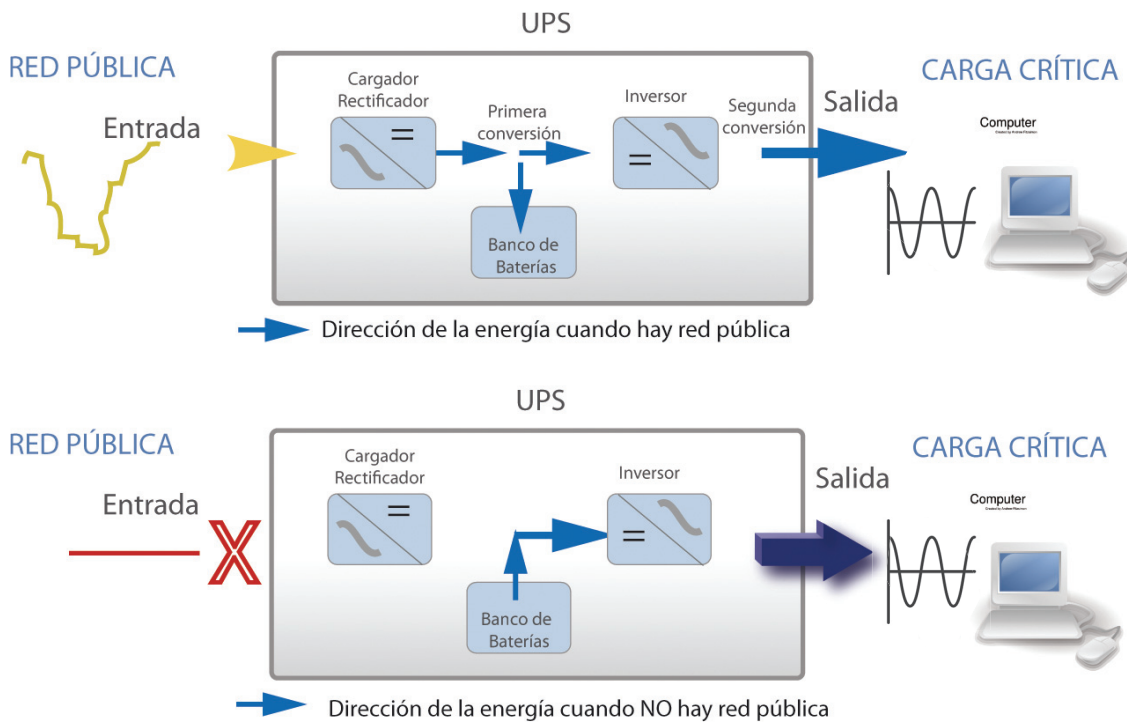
UPS

RED PÚBLICA

Entrada

Cargador Rectificador

$=$

Primera conversión

Inversor

$=$

Segunda conversión

Salida

CARGA CRÍTICA

Computer

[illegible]

Banco de Baterías

Dirección de la energía cuando hay red pública

UPS

RED PÚBLICA

Entrada

Cargador Rectificador

$=$

Inversor

$=$

Salida

CARGA CRÍTICA

Computer

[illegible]

Banco de Baterías

Dirección de la energía cuando NO hay red pública